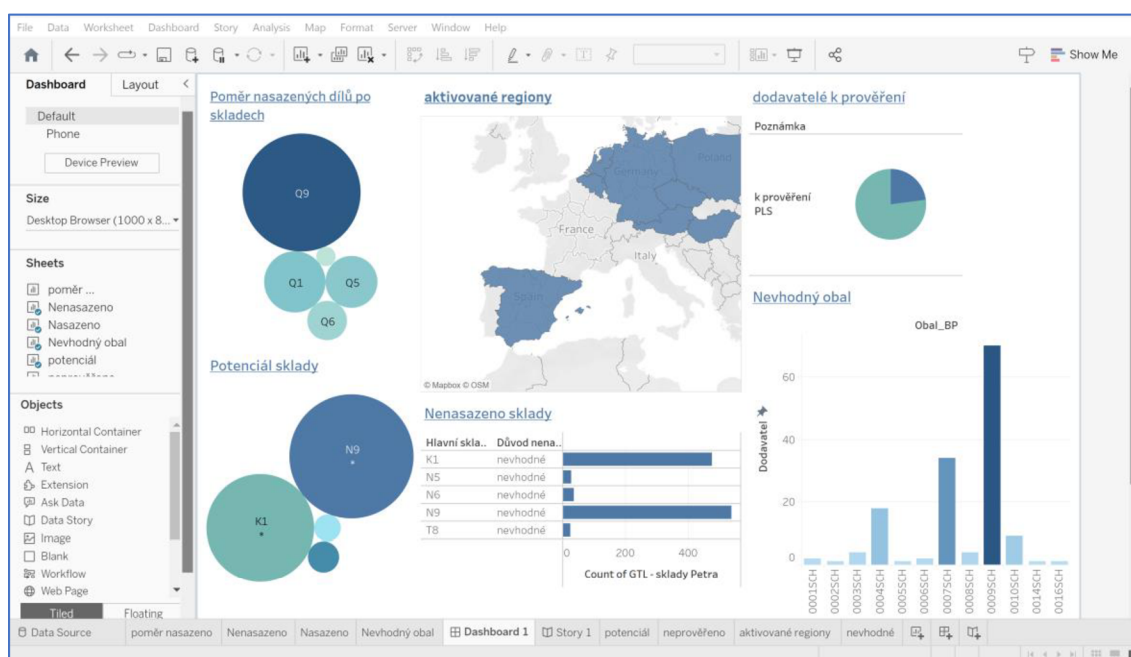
File Data Worksheet Dashboard Story Analysis Map Format Server Window Help

Show Me

Dashboard Layout

Default
Phone
Device Preview

Size
Desktop Browser (1000 x 8...

Sheets
poměr ...
Nenasazeno
Nasazeno
Nevhodný obal
potenciál

Objects
Horizontal Container
Vertical Container
Text
Extension
Ask Data
Data Story
Image
Blank
Workflow
Web Page

Tiled Floating

Poměr nasazených dílů po skladech

Q9
Q1
Q5
Q6

Potenciál sklady

N9
K1

aktivované regiony

Germany
Poland
France
Italy
Spain

© Mapbox © OSM

Nenasazeno sklady

| Hlavní skla.. | Důvod nena.. |
|---|---|
| K1 | nevhodné |
| N5 | nevhodné |
| N6 | nevhodné |
| N9 | nevhodné |
| T8 | nevhodné |

0 200 400
Count of GTL - sklady Petra

dodavatelé k prověření

Poznámka

k prověření
PLS

Nevhodný obal

Obal_BP

Dodavatel

60
40
20
0

0001SCH 0002SCH 0003SCH 0004SCH 0005SCH 0006SCH 0007SCH 0008SCH 0009SCH 0010SCH 0014SCH 0016SCH

Data Source poměr nasazeno Nenasazeno Nasazeno Nevhodný obal Dashboard 1 Story 1 potenciál neprověřeno aktivované regiony nevhodné